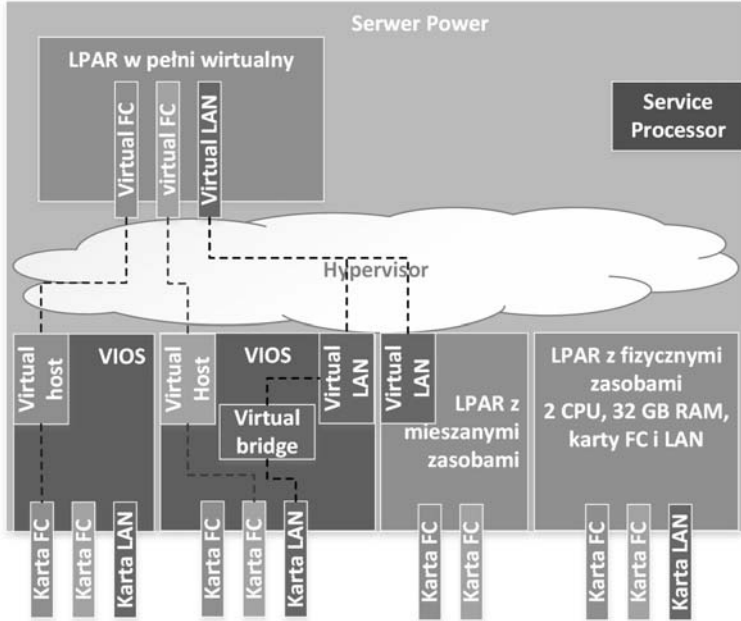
Serwer Power

LPAR w pełni wirtualny

Virtual FC

virtual FC

Virtual LAN

Service Processor

Hypervisor

Virtual host

VIOS

Virtual Host

VIOS

Virtual LAN

Virtual bridge

Virtual LAN

LPAR z mieszanymi zasobami

LPAR z fizycznymi zasobami
2 CPU, 32 GB RAM, karty FC i LAN

Karta FC

Karta FC

Karta LAN

Karta FC

Karta FC

Karta LAN

Karta FC

Karta FC

Karta FC

Karta FC

Karta LAN